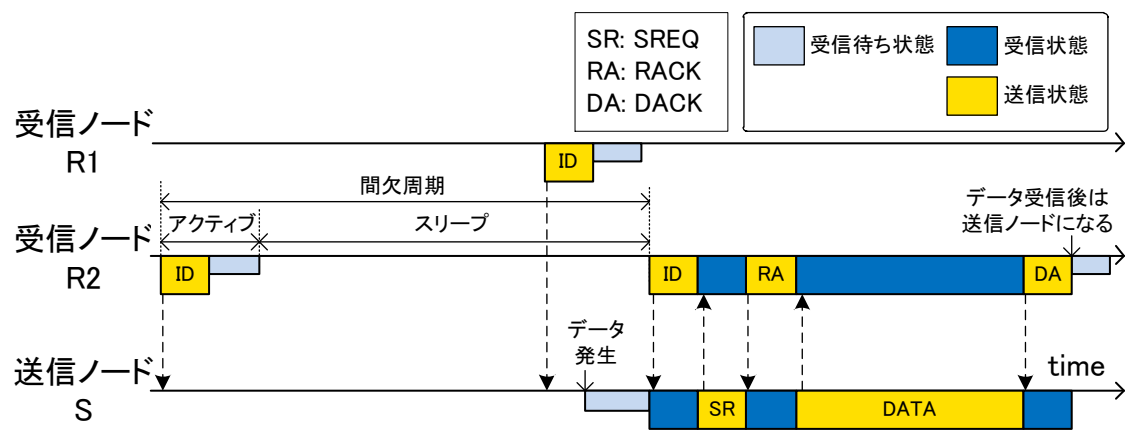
SR: SREQ
RA: RACK
DA: DACK

受信待ち状態
受信状態
送信状態

受信ノード
R1

ID

間欠周期

データ受信後は
送信ノードになる

受信ノード
R2

アクティブ
スリープ

ID
ID
RA
DA

データ
発生

送信ノード
S

time

SR
DATA